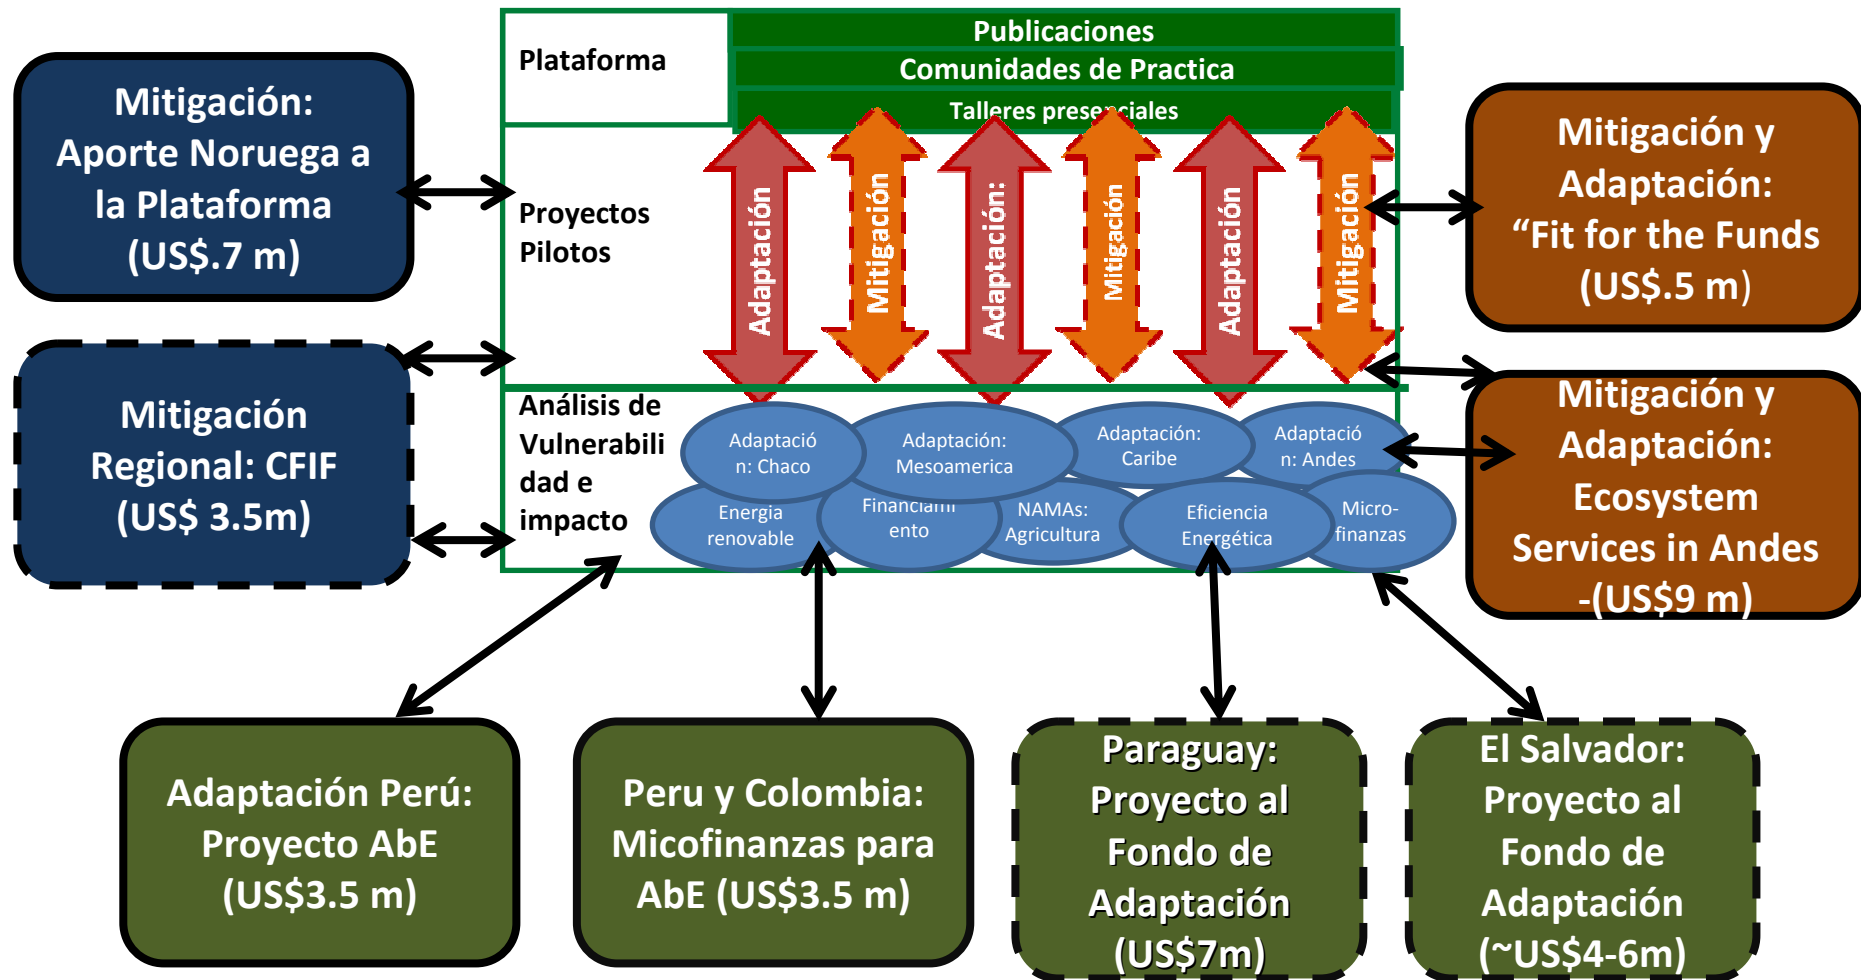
Mitigación: Aporte Noruega a la Plataforma (US$.7 m)

Mitigación Regional: CFIF (US$ 3.5m)

Plataforma

Publicaciones

Comunidades de Practica

Talleres presenciales

Proyectos Pilotos

Adaptación

Mitigación

Adaptación:

Mitigación

Adaptación

Mitigación

Análisis de Vulnerabilidad e impacto

Adaptación: Chaco

Adaptación: Mesoamerica

Adaptación: Caribe

Adaptación: Andes

Energia renovable

Financiamiento

NAMAs: Agricultura

Eficiencia Energética

Micro-finanzas

Mitigación y Adaptación: "Fit for the Funds (US$.5 m)

Mitigación y Adaptación: Ecosystem Services in Andes -(US$9 m)

Adaptación Perú: Proyecto AbE (US$3.5 m)

Peru y Colombia: Micofinanzas para AbE (US$3.5 m)

Paraguay: Proyecto al Fondo de Adaptación (US$7m)

El Salvador: Proyecto al Fondo de Adaptación (~US$4-6m)